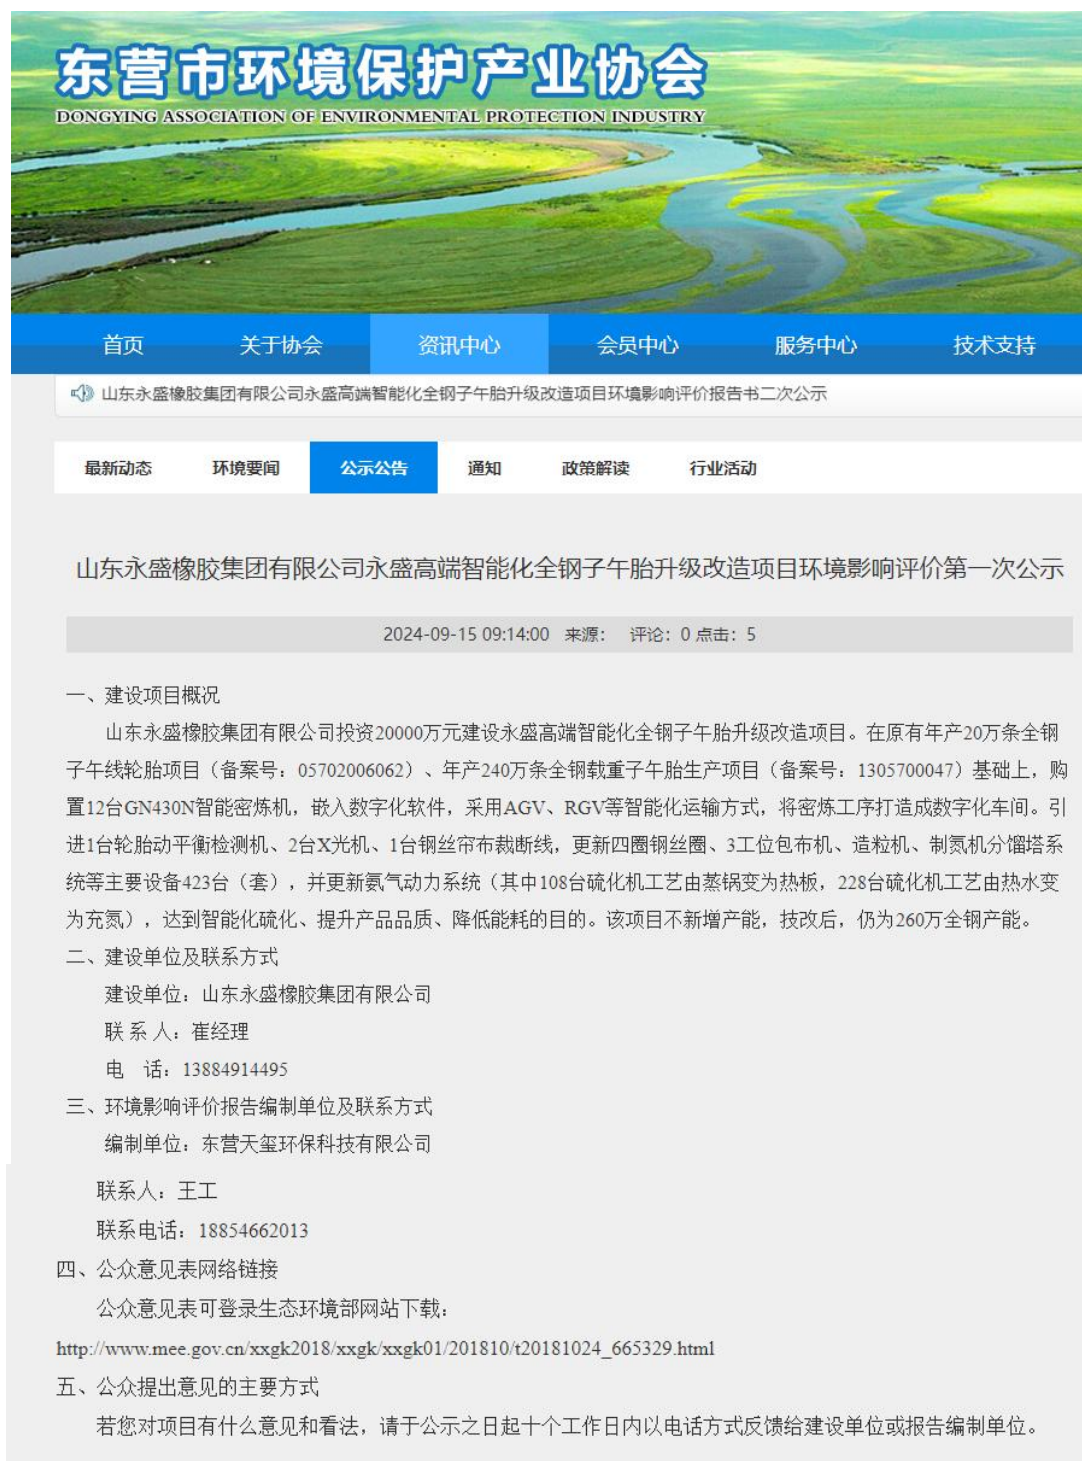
东营市环境保护产业协会
DONGYING ASSOCIATION OF ENVIRONMENTAL PROTECTION INDUSTRY

首页 关于协会 资讯中心 会员中心 服务中心 技术支持

山东永盛橡胶集团有限公司永盛高端智能化全钢子午胎升级改造项目环境影响评价报告书二次公示

最新动态 环境要闻 公示公告 通知 政策解读 行业活动

山东永盛橡胶集团有限公司永盛高端智能化全钢子午胎升级改造项目环境影响评价第一次公示

2024-09-15 09:14:00 来源: 评论: 0 点击: 5

一、建设项目概况

山东永盛橡胶集团有限公司投资20000万元建设永盛高端智能化全钢子午胎升级改造项目。在原有年产20万条全钢子午线轮胎项目（备案号：05702006062）、年产240万条全钢载重子午胎生产项目（备案号：1305700047）基础上，购置12台GN430N智能密炼机，嵌入数字化软件，采用AGV、RGV等智能化运输方式，将密炼工序打造成数字化车间。引进1台轮胎动平衡检测机、2台X光机、1台钢丝帘布裁断线，更新四圈钢丝圈、3工位包布机、造粒机、制氮机分馏塔系统等主要设备423台（套），并更新氮气动力系统（其中108台硫化机工艺由蒸锅变为热板，228台硫化机工艺由热水变为充氮），达到智能化硫化、提升产品品质、降低能耗的目的。该项目不新增产能，技改后，仍为260万全钢产能。

二、建设单位及联系方式

建设单位：山东永盛橡胶集团有限公司

联 系 人：崔经理

电 话：13884914495

三、环境影响评价报告编制单位及联系方式

编制单位：东营天玺环保科技有限公司

联系人：王工

联系电话：18854662013

四、公众意见表网络链接

公众意见表可登录生态环境部网站下载：

http://www.mee.gov.cn/xxgk2018/xxgk/xxgk01/201810/t20181024_665329.html

五、公众提出意见的主要方式

若您对项目有什么意见和看法，请于公示之日起十个工作日内以电话方式反馈给建设单位或报告编制单位。